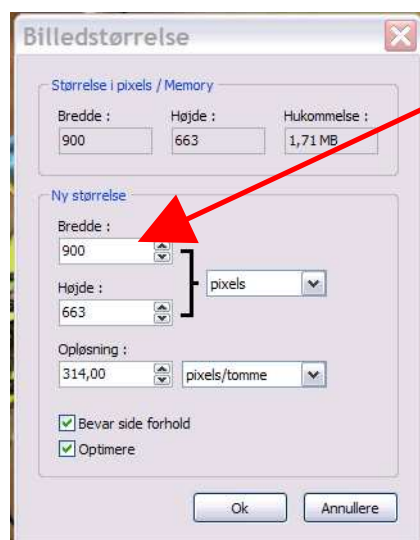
Billedstørrelse

Størrelse i pixels / Memory

Bredde :
900

Højde :
663

Hukommelse :
1,71 MB

Ny størrelse

Bredde :
900

Højde :
663

pixels

Opløsning :
314,00

pixels/tomme

Bevar side forhold

Optimere

Ok

Annullere